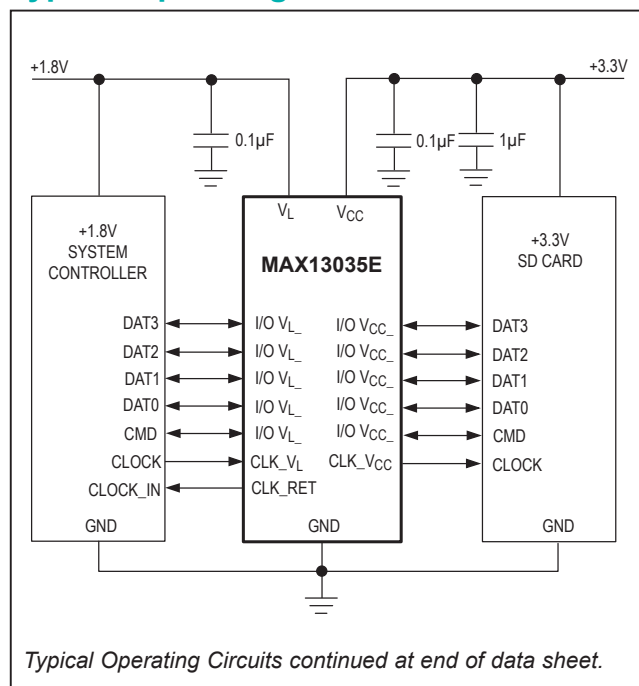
+1.8V

+3.3V

0.1µF

0.1µF

1µF

$V_L$

$V_{CC}$

+1.8V SYSTEM CONTROLLER

MAX13035E

+3.3V SD CARD

DAT3

I/O $V_{L\_}$

I/O $V_{CC\_}$

DAT3

DAT2

I/O $V_{L\_}$

I/O $V_{CC\_}$

DAT2

DAT1

I/O $V_{L\_}$

I/O $V_{CC\_}$

DAT1

DAT0

I/O $V_{L\_}$

I/O $V_{CC\_}$

DAT0

CMD

I/O $V_{L\_}$

I/O $V_{CC\_}$

CMD

CLOCK

CLK_$V_L$

CLK_$V_{CC}$

CLOCK

CLOCK_IN

CLK_RET

GND

GND

GND

Typical Operating Circuits continued at end of data sheet.